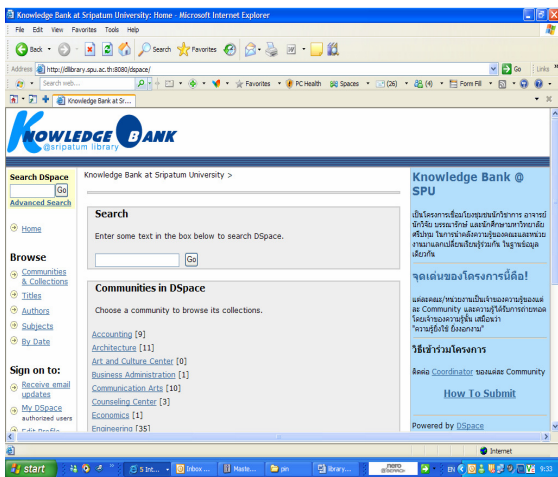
Knowledge Bank at Sripatum University: Home - Microsoft Internet Explorer

File Edit View Favorites Tools Help

Back Search Favorites

Address http://dlibrary.spu.ac.th:8080/dspace/ Go Links

Search web... Favorites PC Health Spaces (26) (4) Form Fill

Knowledge Bank at Sr...

KNOWLEDGE BANK
@sripatum library

Search DSpace
Go
Advanced Search

Home

Browse
Communities & Collections
Titles
Authors
Subjects
By Date

Sign on to:
Receive email updates
My DSpace
authorized users
Edit Profile

Knowledge Bank at Sripatum University >

Search

Enter some text in the box below to search DSpace.

Go

Communities in DSpace

Choose a community to browse its collections.

Accounting [9]
Architecture [11]
Art and Culture Center [0]
Business Administration [1]
Communication Arts [10]
Counseling Center [3]
Economics [1]
Engineering [35]

Knowledge Bank @ SPU

เป็นโครงการเชื่อมโยงชุมชนนักวิชาการ อาจารย์ นักวิจัย บรรณารักษ์ และนักศึกษามหาวิทยาลัยศรีปทุม ในการนำเสนอความรู้ของตนเองและหน่วยงานมาแลกเปลี่ยนเรียนรู้ร่วมกัน ในฐานข้อมูลเดียวกัน

จุดเด่นของโครงการนี้คือ!

แต่ละคน/หน่วยงานเป็นเจ้าของความรู้ของแต่ละ Community และความรู้ได้รับการถ่ายทอดโดยเจ้าของความรู้นั้น เสมือนว่า "ความรู้ยิ่งให้ ยิ่งงอกงาม"

วิธีเข้าร่วมโครงการ

ติดต่อ Coordinator ของแต่ละ Community

How To Submit

Powered by DSpace

Internet

start 5 Int... Inbox ... Maste... pin library... nero EN 9:33